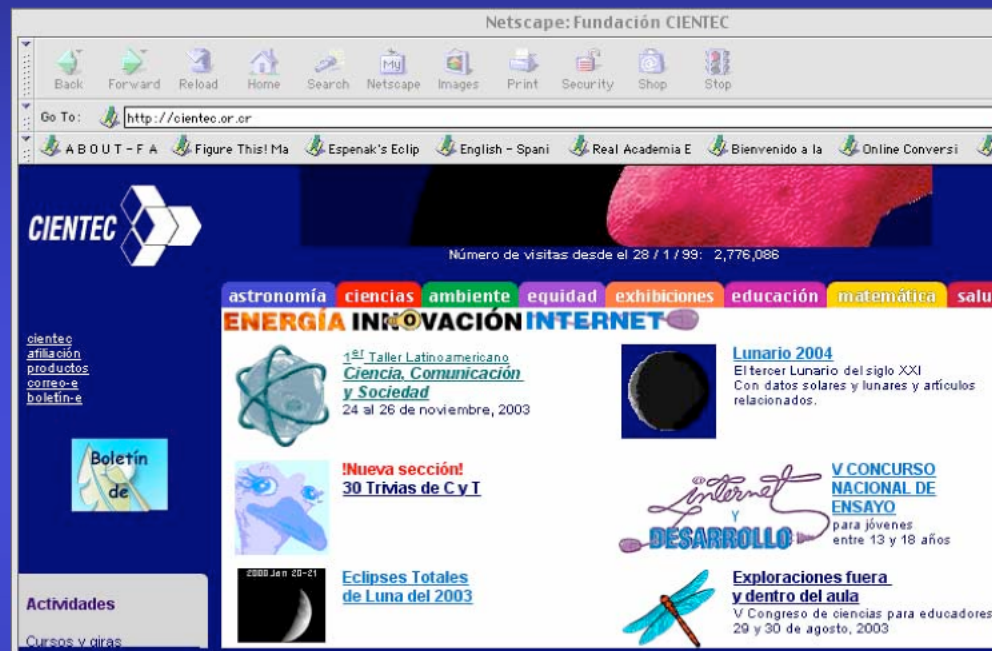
Netscape: Fundación CIENTEC

Back Forward Reload Home Search Netscape Images Print Security Shop Stop

Go To: http://cientec.or.cr

ABOUT-FA Figure This! Ma Espenak's Eclip English - Spani Real Academia E Bienvenido a la Online Conversi

CIENTEC

Número de visitas desde el 28 / 1 / 99: 2,776,086

astronomía ciencias ambiente equidad exhibiciones educación matemática salu

ENERGÍA INNOVACIÓN INTERNET

cientec
afiliación
productos
correo-e
boletín-e

Boletín de

1$^{er}$ Taller Latinoamericano
Ciencia, Comunicación y Sociedad
24 al 26 de noviembre, 2003

Lunario 2004
El tercer Lunario del siglo XXI
Con datos solares y lunares y artículos relacionados.

!Nueva sección!
30 Trivias de C y T

Internet y DESARROLLO

V CONCURSO NACIONAL DE ENSAYO
para jóvenes entre 13 y 18 años

2000 Jan 20-21

Eclipses Totales de Luna del 2003

Exploraciones fuera y dentro del aula
V Congreso de ciencias para educadores
29 y 30 de agosto, 2003

Actividades

Cursos y giras